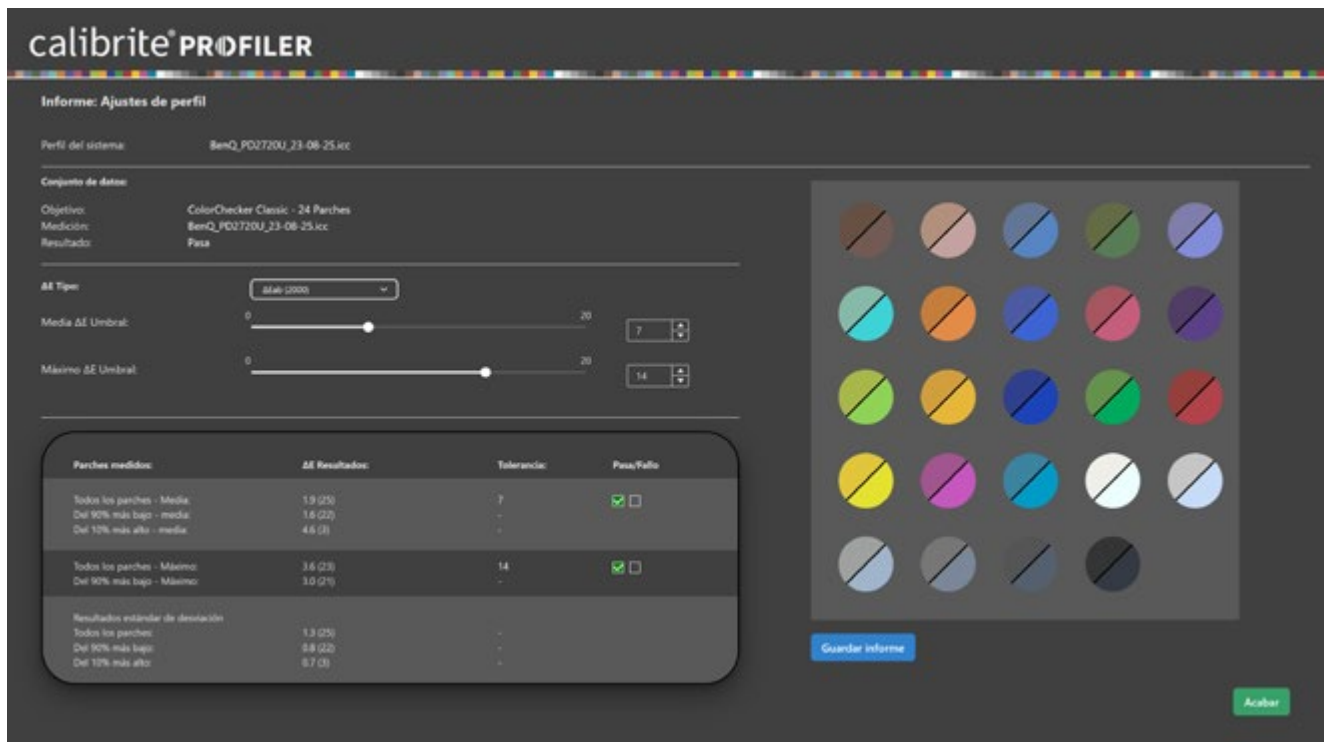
calibrite® PROFILER

Informe: Ajustes de perfil

Perfil del sistema: BenQ_PD2720U_23-08-25.icc

Conjunto de datos:

Objetivo: ColorChecker Classic - 24 Parches
Medición: BenQ_PD2720U_23-08-25.icc
Resultado: Pasa

ΔE Tipo: ΔEab (2000)

Media ΔE Umbral: 0 20 7

Máximo ΔE Umbral: 0 20 14

| Parches medidos: | ΔE Resultados: | Tolerancia: | Pasa/Fallo |
|---|---|---|---|
| Todos los parches - Media: | 1.9 (25) | 7 | |
| Del 90% más bajo - media: | 1.6 (22) | - | |
| Del 10% más alto - media: | 4.6 (3) | - | |
| Todos los parches - Máximo: | 3.6 (23) | 14 | |
| Del 90% más bajo - Máximo: | 3.0 (21) | - | |
| Resultados estándar de desviación | | | |
| Todos los parches: | 1.3 (25) | - | |
| Del 90% más bajo: | 0.8 (22) | - | |
| Del 10% más alto: | 0.7 (3) | - | |

Guardar informe

Acabar